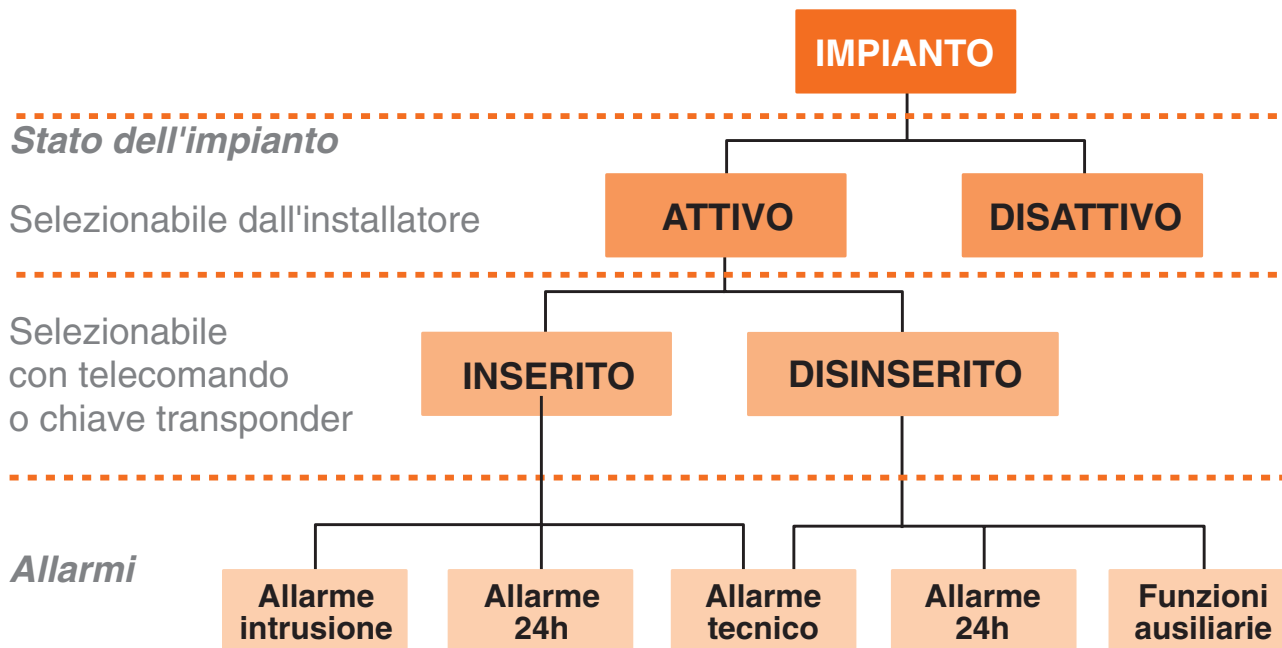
IMPIANTO

Stato dell'impianto

Selezionabile dall'installatore

ATTIVO

DISATTIVO

Selezionabile con telecomando o chiave transponder

INSERITO

DISINSERITO

Allarmi

Allarme intrusione

Allarme 24h

Allarme tecnico

Allarme 24h

Funzioni ausiliarie